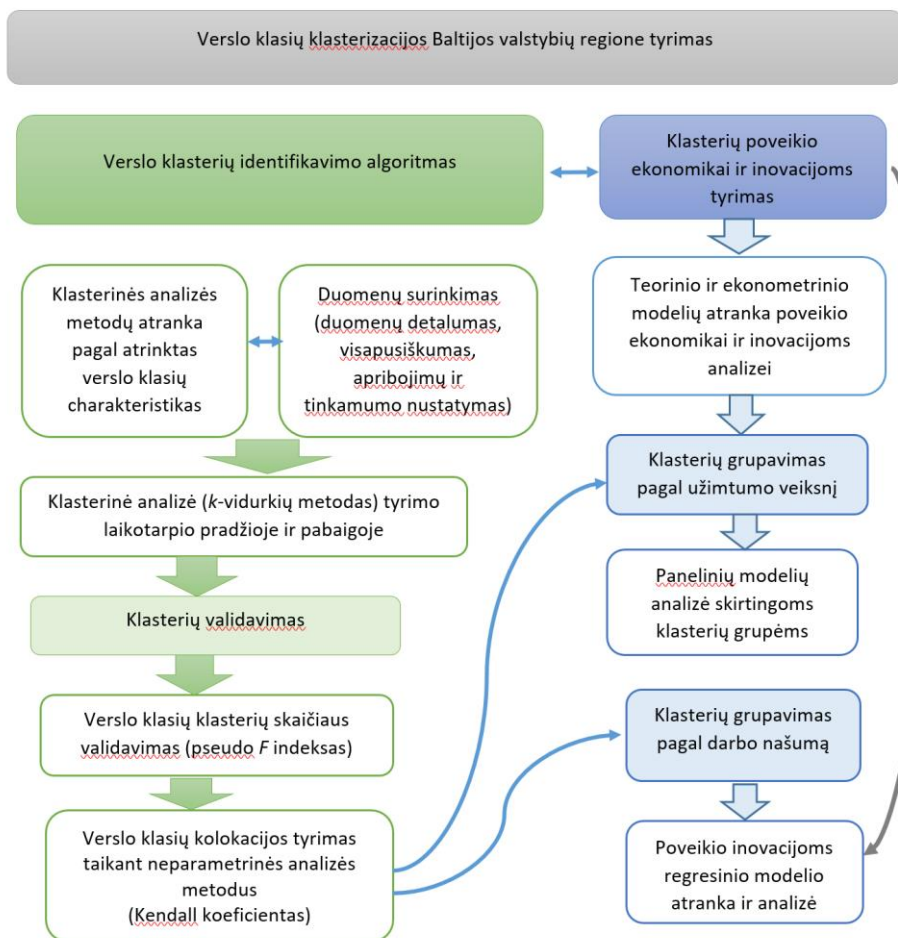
Verslo klasių klasterizacijos Baltijos valstybių regione tyrimas

Verslo klasterių identifikavimo algoritmas

Klasterių poveikio ekonomikai ir inovacijoms tyrimas

Klasterinės analizės metodų atranka pagal atrinktas verslo klasių charakteristikas

Duomenų surinkimas (duomenų detalumas, visapusiškumas, apribojimų ir tinkamumo nustatymas)

Teorinio ir ekonometrinio modelių atranka poveikio ekonomikai ir inovacijoms analizei

Klasterinė analizė (*k*-vidurkių metodas) tyrimo laikotarpio pradžioje ir pabaigoje

Klasterių grupavimas pagal užimtumo veiksnį

Klasterių validavimas

Panelinių modelių analizė skirtingoms klasterių grupėms

Verslo klasių klasterių skaičiaus validavimas (pseudo *F* indeksas)

Klasterių grupavimas pagal darbo našumą

Verslo klasių kolokacijos tyrimas taikant neparametrinės analizės metodus (Kendall koeficientas)

Poveikio inovacijoms regresinio modelio atranka ir analizė